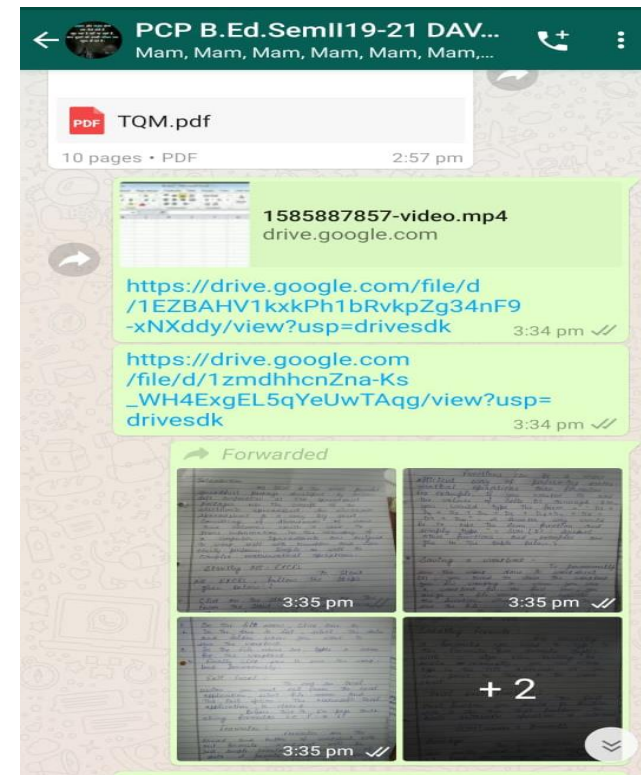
PCP B.Ed.SemII19-21 DAV...
Mam, Mam, Mam, Mam, Mam, Mam,...

PDF TQM.pdf
10 pages • PDF 2:57 pm

1585887857-video.mp4
drive.google.com

https://drive.google.com/file/d/1EZBAHV1kxkPh1bRvkpZg34nF9-xNXddy/view?usp=drivesdk
3:34 pm

https://drive.google.com/file/d/1zmdhhcnZna-Ks_WH4ExgEL5qYeUwTAqg/view?usp=drivesdk
3:34 pm

Forwarded

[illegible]
3:35 pm

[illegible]
3:35 pm

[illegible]
3:35 pm

+ 2